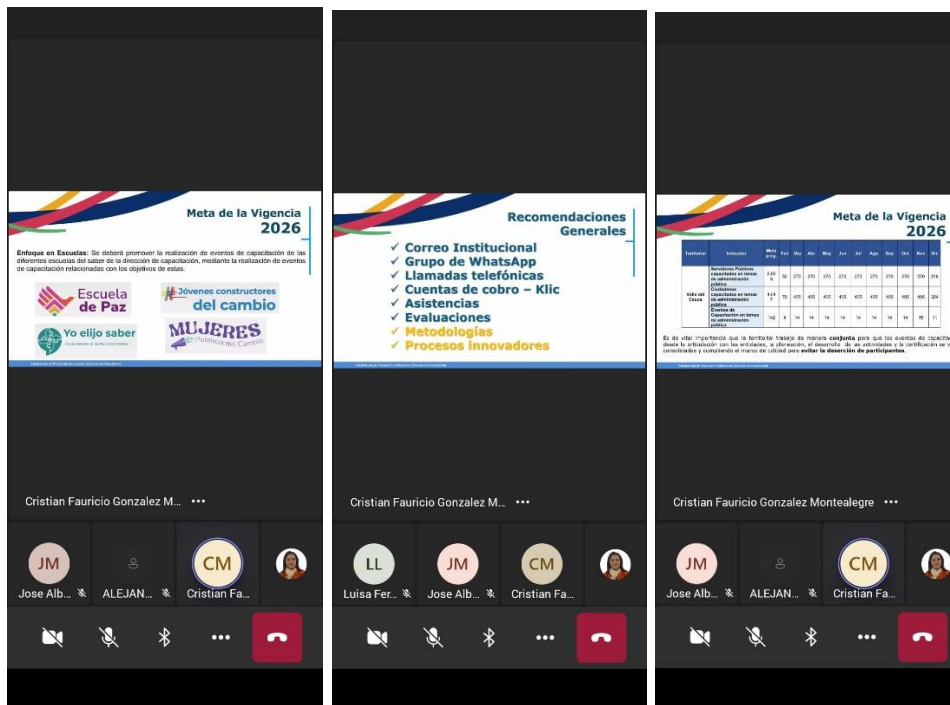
Meta de la Vigencia
2026

Enfoque en Escuelas: Se deberá promover la realización de eventos de capacitación de las diferentes escuelas del saber de la dirección de capacitación, mediante la realización de eventos de capacitación relacionadas con los objetivos de estas.

Escuela de Paz

Jóvenes constructores del cambio

Yo elijo saber

MUJERES
Potencia del Cambio

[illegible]

Cristian Fauricio Gonzalez M... •••

JM
Jose Alb...

ALEJAN...

CM
Cristian Fa...

Recomendaciones Generales

✓ Correo Institucional
✓ Grupo de WhatsApp
✓ Llamadas telefónicas
✓ Cuentas de cobro – Klic
✓ Asistencias
✓ Evaluaciones
✓ Metodologías
✓ Procesos innovadores

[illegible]

Cristian Fauricio Gonzalez M... •••

LL
Luisa Fer...

JM
Jose Alb...

CM
Cristian Fa...

Meta de la Vigencia
2026

| Territorial | Indicador | Meta prog. | Feb | Mar | Abr | May | Jun | Jul | Ago | Sep | Oct | Nov | Dic |
|---|---|---|---|---|---|---|---|---|---|---|---|---|---|
| Valle del Cauca | Servidores Públicos capacitados en temas de administración pública | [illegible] | 32 | 270 | 270 | 270 | 270 | 270 | 270 | 270 | 270 | 270 | 216 |
| | Ciudadanos capacitados en temas de administración pública | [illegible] | 75 | 405 | 405 | 405 | 405 | 405 | 405 | 405 | 405 | 405 | 324 |
| | Eventos de Capacitación en temas de administración pública | 142 | 4 | 14 | 14 | 14 | 14 | 14 | 14 | 14 | 14 | 15 | 11 |

Es de vital importancia que la territorial trabaje de manera conjunta para que los eventos de capacita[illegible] desde la articulación con las entidades, la planeación, el desarrollo de las actividades y la certificación se v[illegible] consolidados y cumpliendo el marco de calidad para evitar la deserción de participantes.

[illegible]

Cristian Fauricio Gonzalez Montealegre •••

JM
Jose Alb...

ALEJAN...

CM
Cristian Fa...